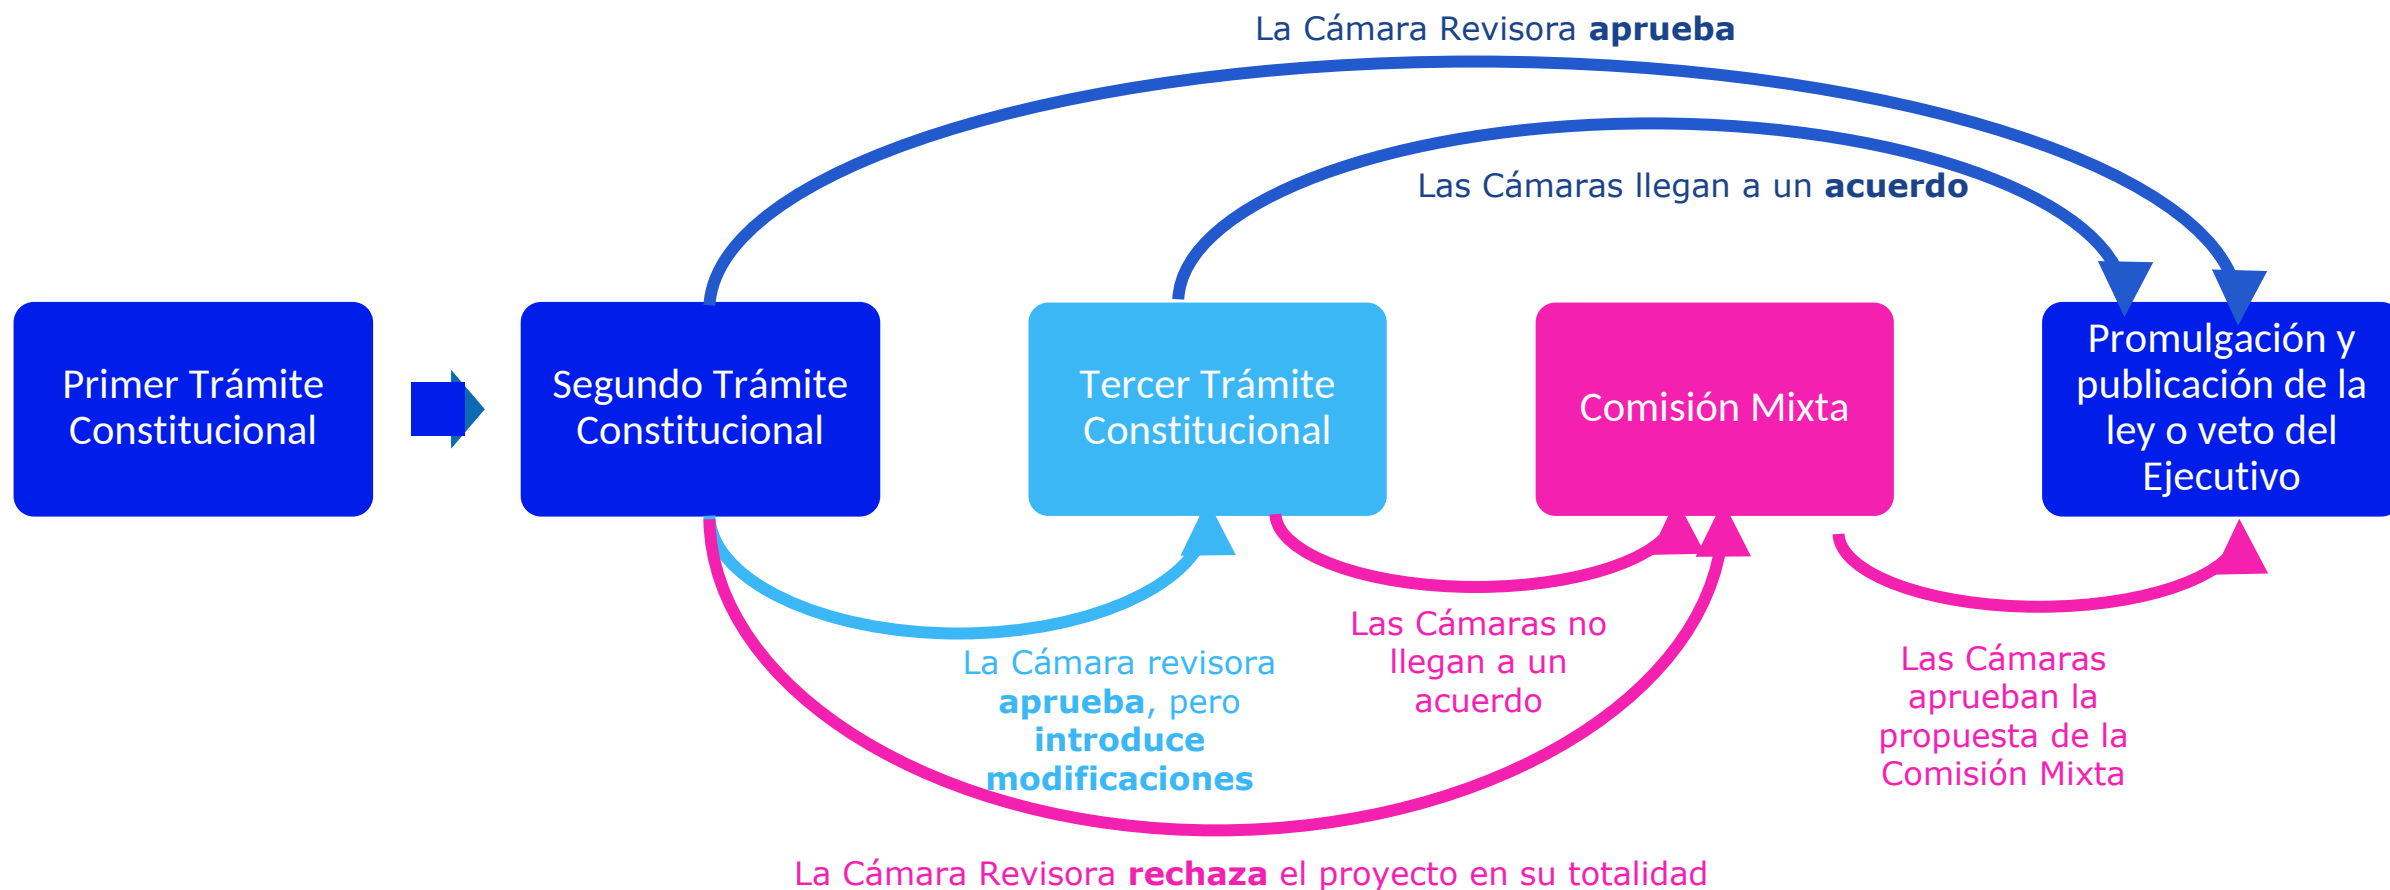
La Cámara Revisora **aprueba**

Las Cámaras llegan a un **acuerdo**

Primer Trámite Constitucional

Segundo Trámite Constitucional

Tercer Trámite Constitucional

Comisión Mixta

Promulgación y publicación de la ley o veto del Ejecutivo

La Cámara revisora **aprueba**, pero **introduce modificaciones**

Las Cámaras no llegan a un acuerdo

Las Cámaras aprueban la propuesta de la Comisión Mixta

La Cámara Revisora **rechaza** el proyecto en su totalidad